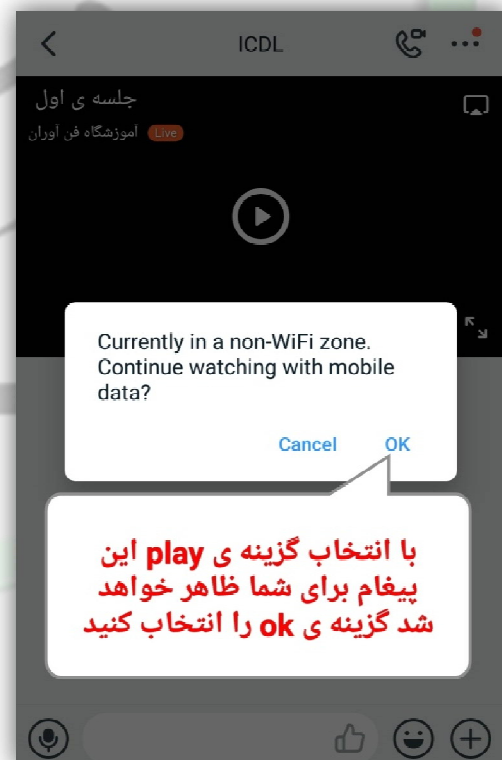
ICDL

جلسه ی اول

Live آموزشگاه فن آوران

Currently in a non-WiFi zone. Continue watching with mobile data?

Cancel OK

با انتخاب گزینه ی play این پیغام برای شما ظاهر خواهد شد گزینه ی ok را انتخاب کنید